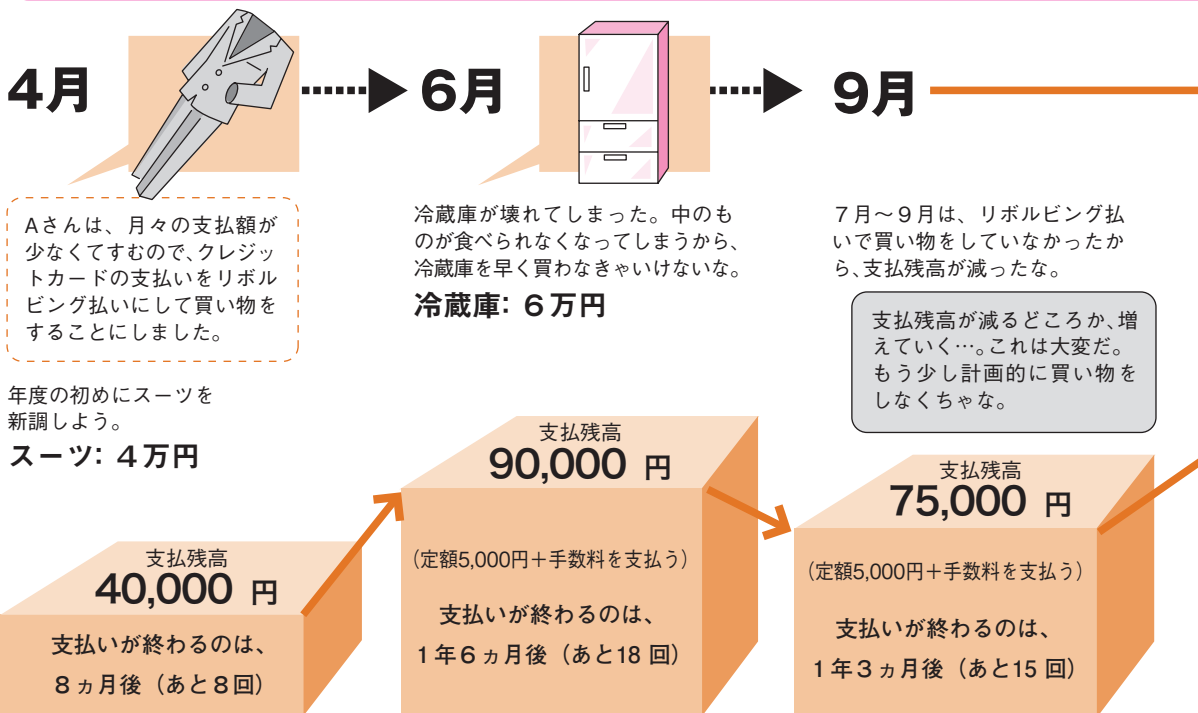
4月

6月

9月

Aさんは、月々の支払額が少なくてすむので、クレジットカードの支払いをリボルビング払いにして買い物をすることにしました。

年度の初めにスーツを新調しよう。

スーツ：４万円

冷蔵庫が壊れてしまった。中のものが食べられなくなってしまうから、冷蔵庫を早く買わなきゃいけないな。

冷蔵庫：６万円

７月～９月は、リボルビング払いで買い物をしていなかったから、支払残高が減ったな。

支払残高が減るどころか、増えていく…。これは大変だ。もう少し計画的に買い物をしなくちゃな。

支払残高
40,000 円
支払いが終わるのは、
８ヵ月後（あと８回）

支払残高
90,000 円
（定額5,000円＋手数料を支払う）
支払いが終わるのは、
１年６ヵ月後（あと18 回）

支払残高
75,000 円
（定額5,000円＋手数料を支払う）
支払いが終わるのは、
１年３ヵ月後（あと15 回）